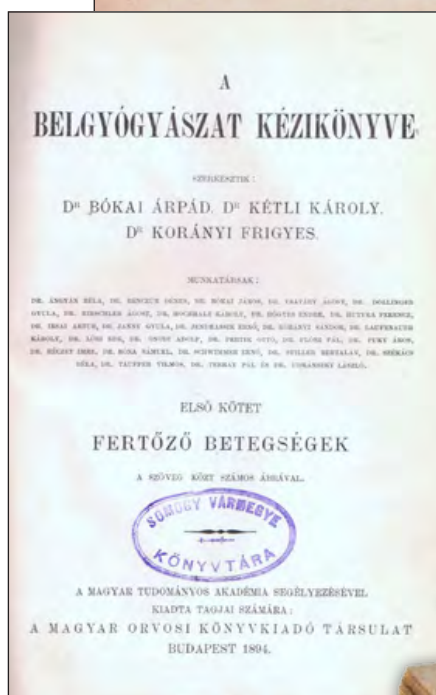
A

BELGYÓGYÁSZAT KÉZIKÖNYVE.

SZERKESZTIK:

DR BÓKAI ÁRPÁD. DR KÉTLI KÁROLY. DR KORÁNYI FRIGYES.

MUNKATÁRSAK:

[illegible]

ELSŐ KÖTET

FERTŐZŐ BETEGSÉGEK

A SZÖVEG KÖZT SZÁMOS ÁBRÁVAL.

SOMOGY VÁRMEGYE KÖNYVTÁRA

A MAGYAR TUDOMÁNYOS AKADÉMIA SEGÉLYEZÉSÉVEL KIADTA TAGJAI SZÁMÁRA:

A MAGYAR ORVOSI KÖNYVKIADÓ TÁRSULAT

BUDAPEST 1894.